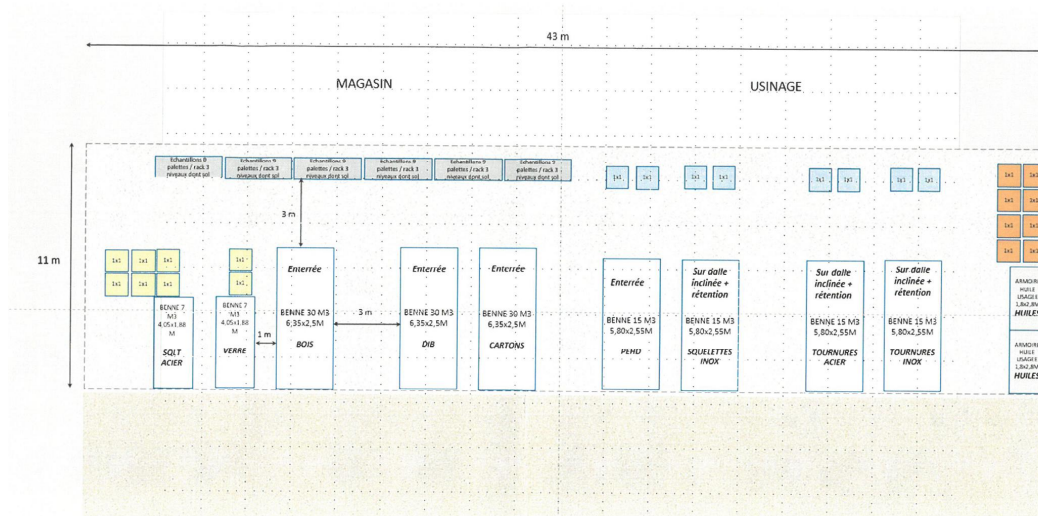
43 m

MAGASIN

USINAGE

Echantillons 8 palettes / rack 3 niveaux dont sol

Echantillons 9 palettes / rack 3 niveaux dont sol

Echantillons 9 palettes / rack 3 niveaux dont sol

Echantillons 9 palettes / rack 3 niveaux dont sol

Echantillons 9 palettes / rack 3 niveaux dont sol

Echantillons 9 palettes / rack 3 niveaux dont sol

1x1 1x1 1x1 1x1 1x1 1x1 1x1 1x1

1x1 1x1 1x1 1x1 1x1 1x1 1x1 1x1

11 m

3 m

1x1 1x1 1x1
1x1 1x1 1x1

1x1
1x1

BENNE 7 M3 4,05x1,88 M
SQLT ACIER

BENNE 7 M3 4,05x1,88 M
VERRE

1 m

Enterrée
BENNE 30 M3 6,35x2,5M
BOIS

3 m

Enterrée
BENNE 30 M3 6,35x2,5M
DIB

Enterrée
BENNE 30 M3 6,35x2,5M
CARTONS

Enterrée
BENNE 15 M3 5,80x2,55M
PEHD

Sur dalle inclinée + rétention
BENNE 15 M3 5,80x2,55M
SQUELETTES INOX

Sur dalle inclinée + rétention
BENNE 15 M3 5,80x2,55M
TOURNURES ACIER

Sur dalle inclinée + rétention
BENNE 15 M3 5,80x2,55M
TOURNURES INOX

ARMOI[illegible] HUILE USAGE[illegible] 1,8x2,8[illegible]
HUILES

ARMOI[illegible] HUILE USAGE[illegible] 1,8x2,8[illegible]
HUILES